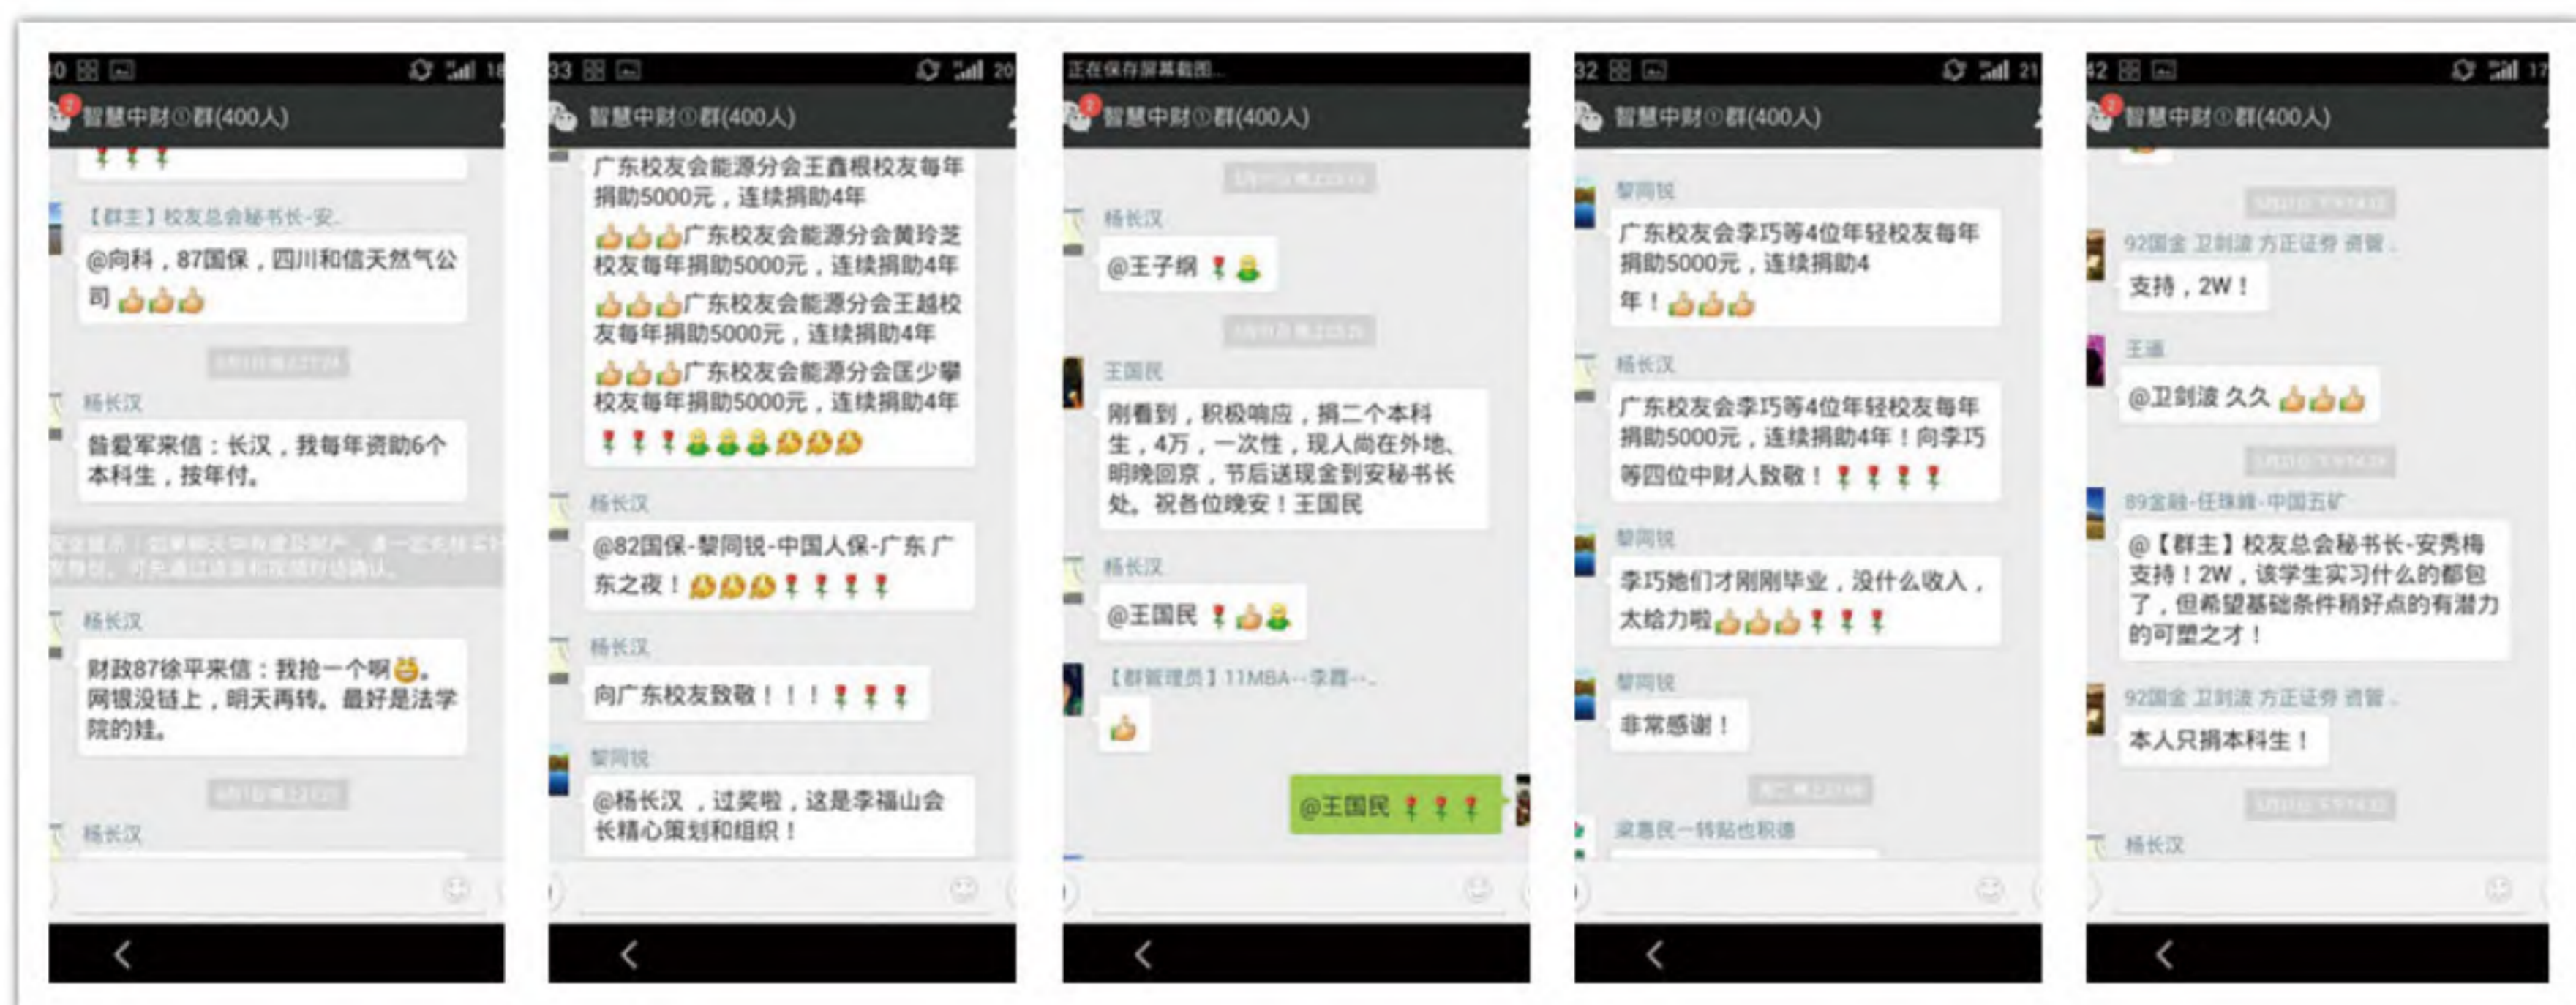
智慧中财①群(400人)

【群主】校友总会秘书长-安...

@向科，87国保，四川和信天然气公司

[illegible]

杨长汉

昝爱军来信：长汉，我每年资助6个本科生，按年付。

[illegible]

杨长汉

财政87徐平来信：我抢一个啊。网银没链上，明天再转。最好是法学院的娃。

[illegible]

杨长汉

智慧中财①群(400人)

广东校友会能源分会王鑫根校友每年捐助5000元，连续捐助4年

广东校友会能源分会黄玲芝校友每年捐助5000元，连续捐助4年

广东校友会能源分会王越校友每年捐助5000元，连续捐助4年

广东校友会能源分会匡少攀校友每年捐助5000元，连续捐助4年

杨长汉

@82国保-黎同锐-中国人保-广东 广东之夜！

杨长汉

向广东校友致敬！！！

黎同锐

@杨长汉，过奖啦，这是李福山会长精心策划和组织！

正在保存屏幕截图...

智慧中财①群(400人)

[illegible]

杨长汉

@王子纲

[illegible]

王国民

刚看到，积极响应，捐二个本科生，4万，一次性，现人尚在外地，明晚回京，节后送现金到安秘书长处。祝各位晚安！王国民

杨长汉

@王国民

【群管理员】11MBA--李霞--...

@王国民

智慧中财①群(400人)

黎同锐

广东校友会李巧等4位年轻校友每年捐助5000元，连续捐助4年！

杨长汉

广东校友会李巧等4位年轻校友每年捐助5000元，连续捐助4年！向李巧等四位中财人致敬！

黎同锐

李巧她们才刚刚毕业，没什么收入，太给力啦

黎同锐

非常感谢！

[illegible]

梁惠民一转贴也积德

智慧中财①群(400人)

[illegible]

92国金 卫剑波 方正证券 资管...

支持，2W！

王德

@卫剑波 久久

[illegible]

89金融-任珠峰-中国五矿

@【群主】校友总会秘书长-安秀梅 支持！2W，该学生实习什么的都包了，但希望基础条件稍好点的有潜力的可塑之才！

92国金 卫剑波 方正证券 资管...

本人只捐本科生！

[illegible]

杨长汉